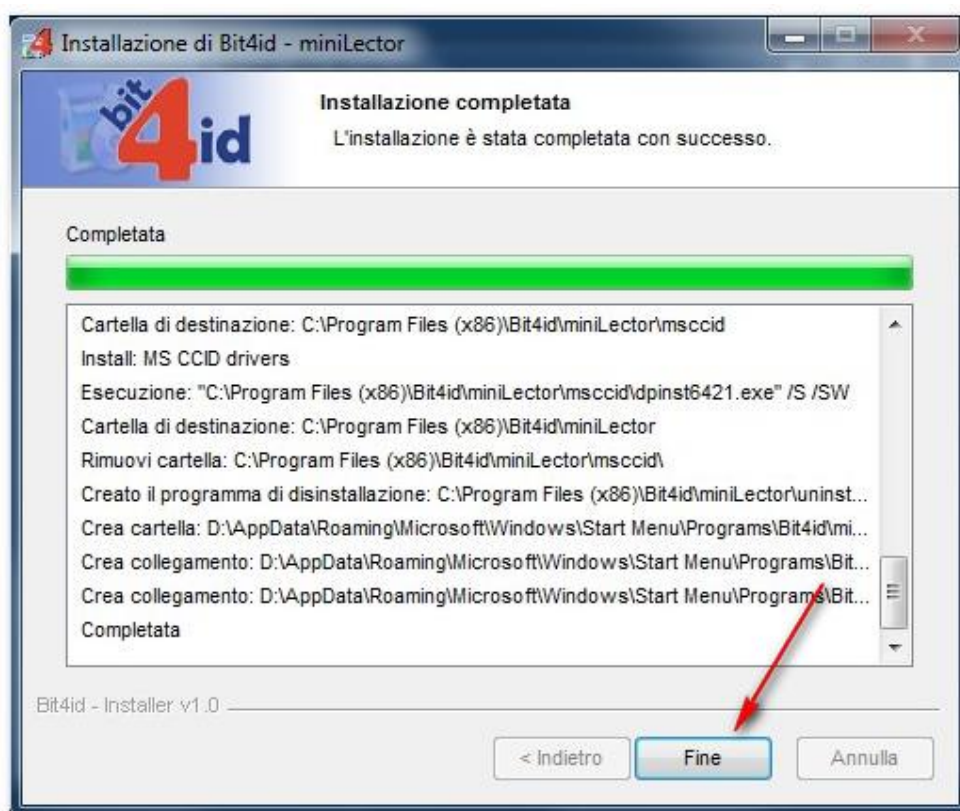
Installazione di Bit4id - miniLector

bit4id

Installazione completata
L'installazione è stata completata con successo.

Completata

Cartella di destinazione: C:\Program Files (x86)\Bit4id\miniLector\msccid
Install: MS CCID drivers
Esecuzione: "C:\Program Files (x86)\Bit4id\miniLector\msccid\dpinst6421.exe" /S /SW
Cartella di destinazione: C:\Program Files (x86)\Bit4id\miniLector
Rimuovi cartella: C:\Program Files (x86)\Bit4id\miniLector\msccid\
Creato il programma di disinstallazione: C:\Program Files (x86)\Bit4id\miniLector\uninst...
Crea cartella: D:\AppData\Roaming\Microsoft\Windows\Start Menu\Programs\Bit4id\mi...
Crea collegamento: D:\AppData\Roaming\Microsoft\Windows\Start Menu\Programs\Bit...
Crea collegamento: D:\AppData\Roaming\Microsoft\Windows\Start Menu\Programs\Bit...
Completata

Bit4id - Installer v1.0

< Indietro
Fine
Annulla